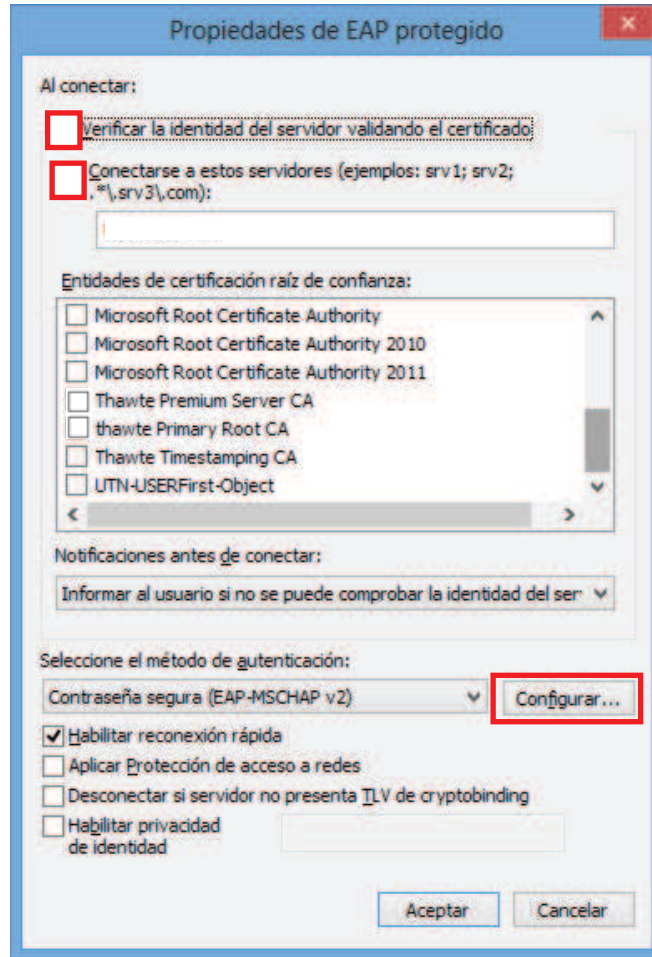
Propiedades de EAP protegido

Al conectar:

Verificar la identidad del servidor validando el certificado

Conectarse a estos servidores (ejemplos: srv1; srv2; .*\.srv3\.com):

Entidades de certificación raíz de confianza:

Microsoft Root Certificate Authority
Microsoft Root Certificate Authority 2010
Microsoft Root Certificate Authority 2011
Thawte Premium Server CA
thawte Primary Root CA
Thawte Timestamping CA
UTN-USERFirst-Object

Notificaciones antes de conectar:

Informar al usuario si no se puede comprobar la identidad del ser

Seleccione el método de autenticación:

Contraseña segura (EAP-MSCHAP v2)

Configurar...

Habilitar reconexión rápida
Aplicar Protección de acceso a redes
Desconectar si servidor no presenta TLV de cryptobinding
Habilitar privacidad de identidad

Aceptar
Cancelar